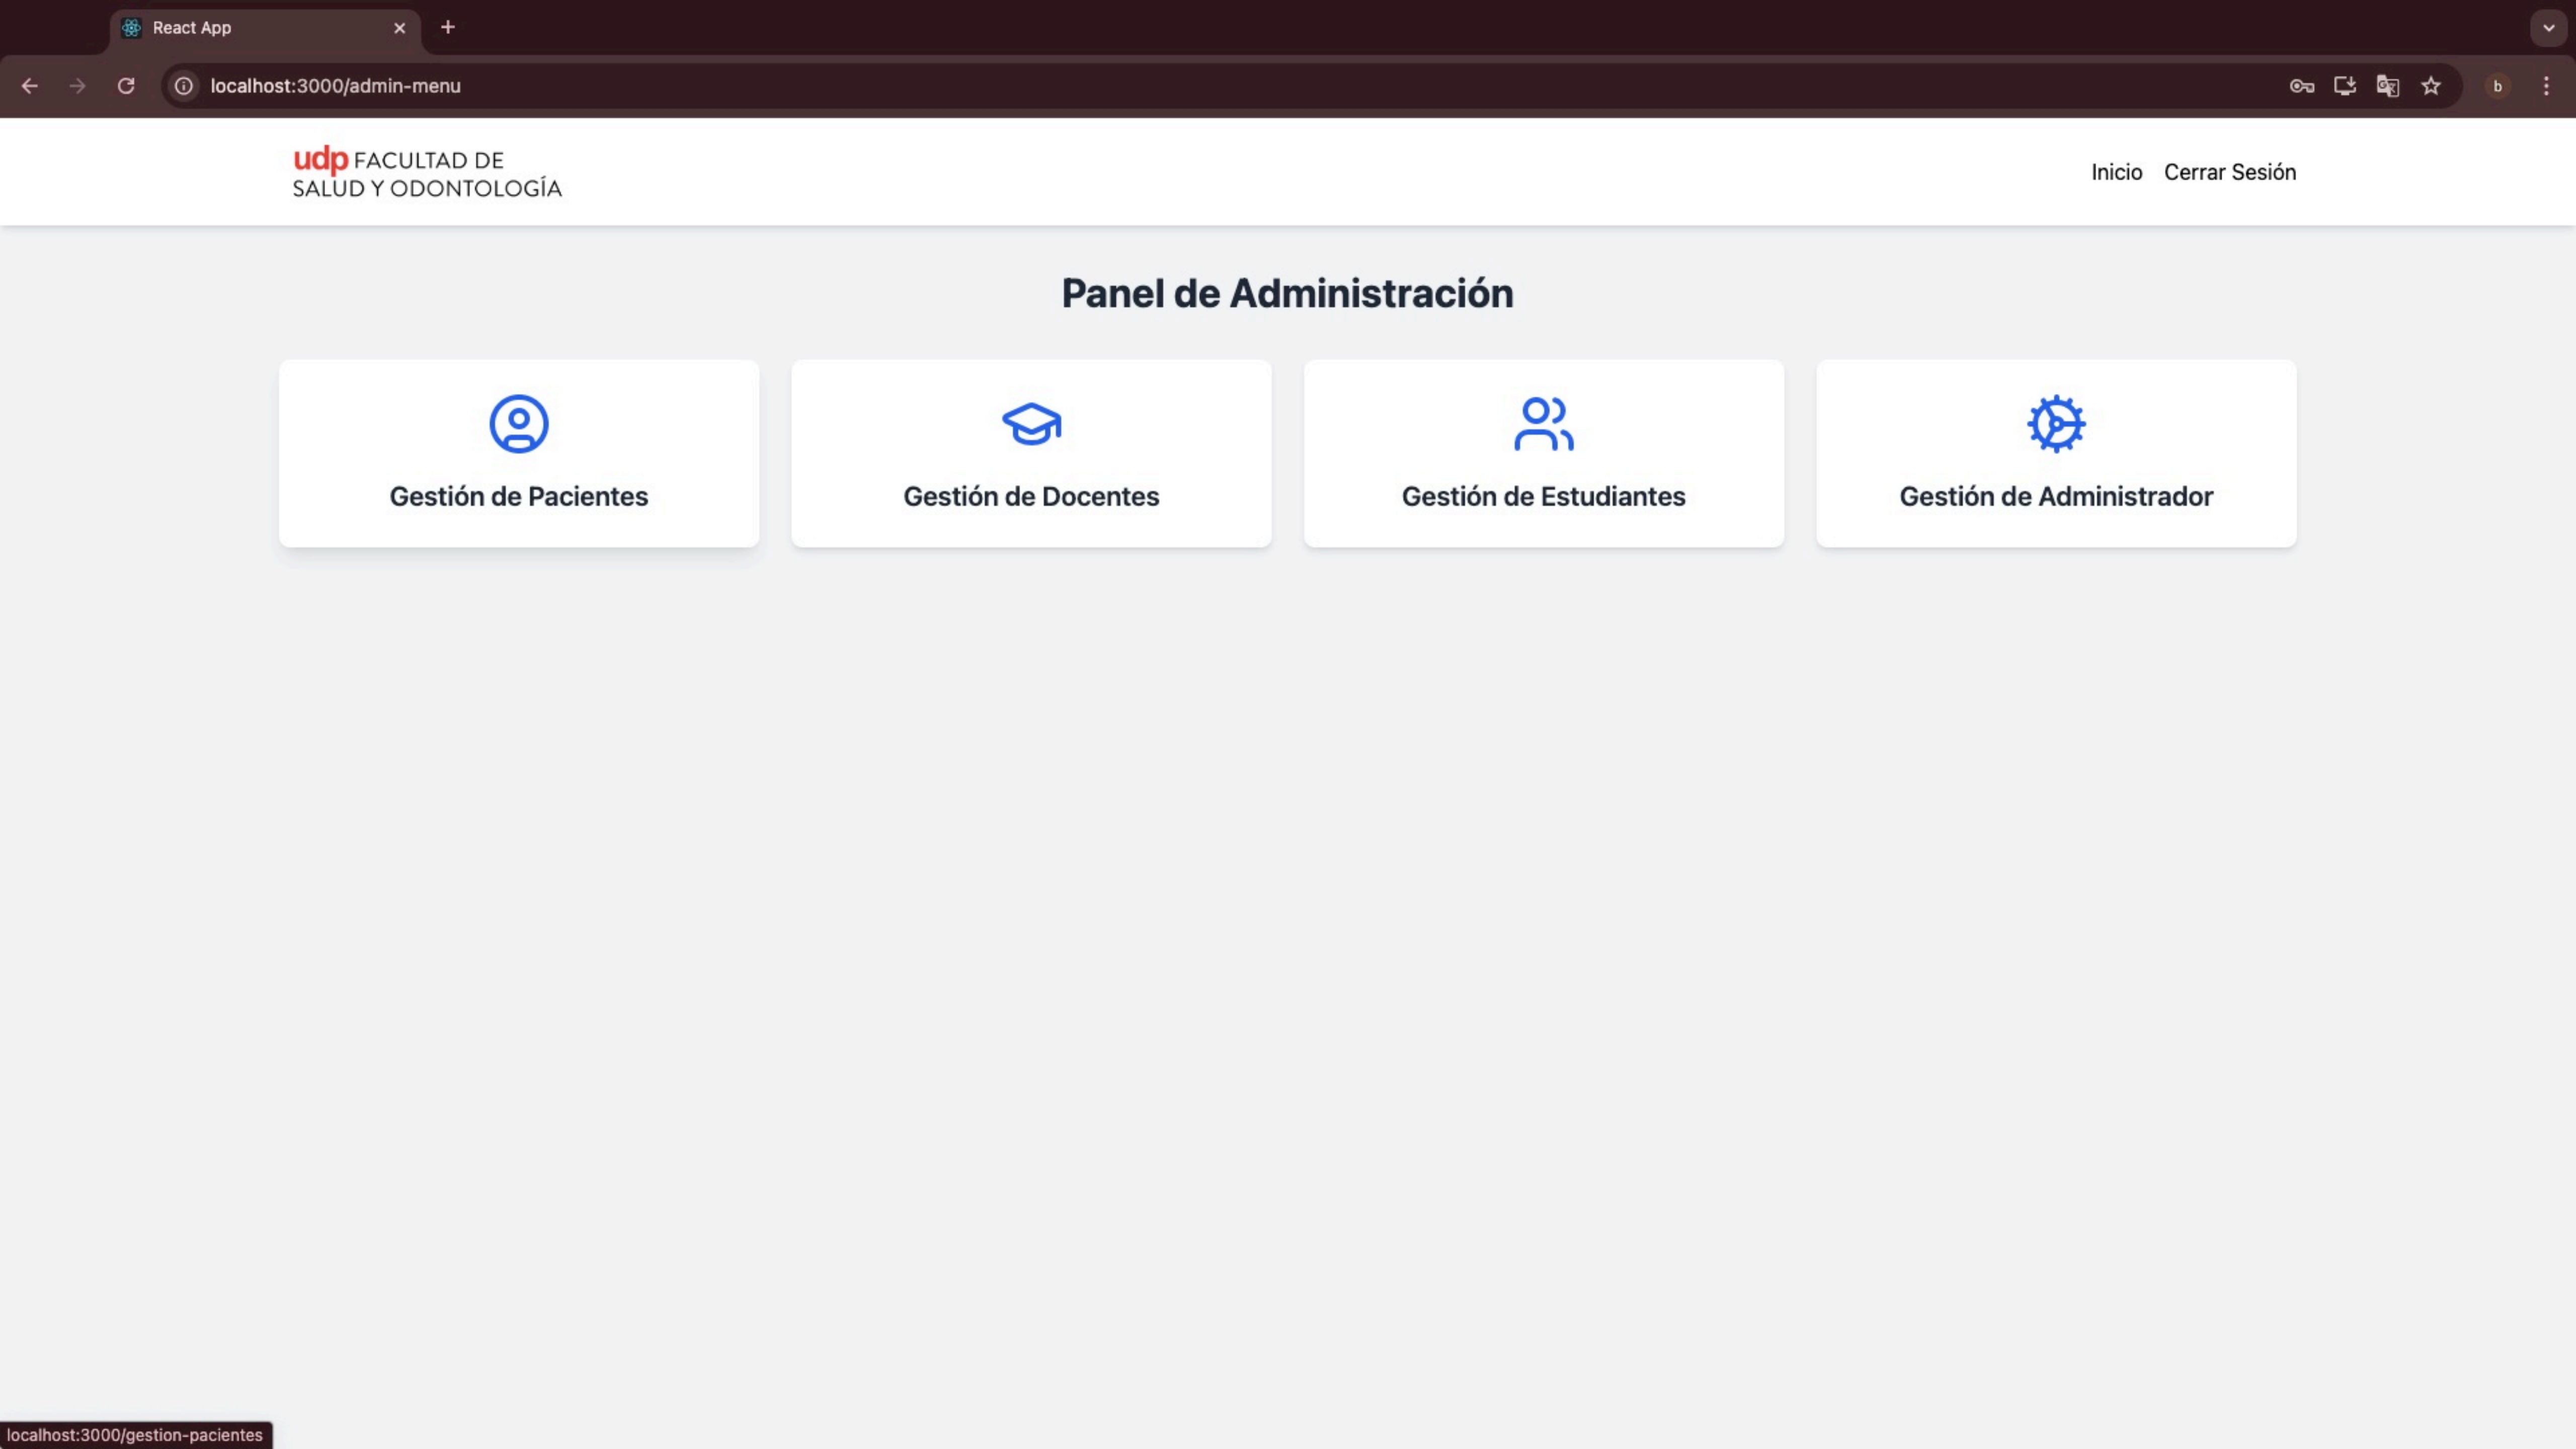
React App
localhost:3000/admin-menu
b

udp FACULTAD DE SALUD Y ODONTOLOGÍA

Inicio Cerrar Sesión

Panel de Administración

Gestión de Pacientes

Gestión de Docentes

Gestión de Estudiantes

Gestión de Administrador

localhost:3000/gestion-pacientes